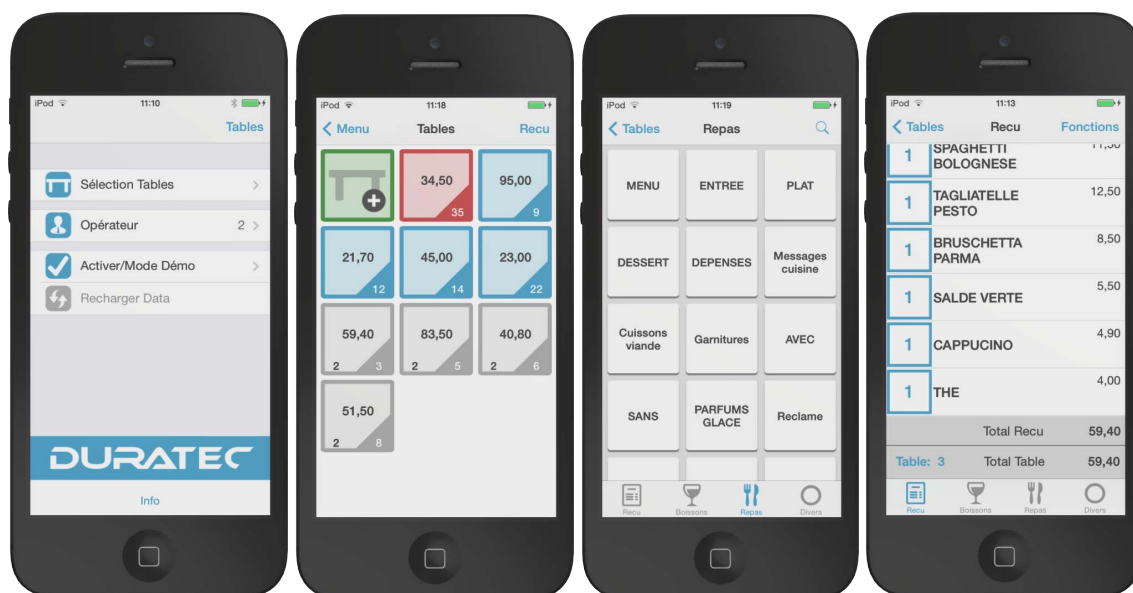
iPod 11:10
Tables
Sélection Tables
Opérateur 2
Activer/Mode Démo
Recharger Data
DURATEC
Info

iPod 11:18
Menu Tables Recu
34,50
35
95,00
9
21,70
12
45,00
14
23,00
22
59,40
2 3
83,50
2 5
40,80
2 6
51,50
2 8

iPod 11:19
Tables Repas
MENU
ENTREE
PLAT
DESSERT
DEPENSES
Messages cuisine
Cuissons viande
Garnitures
AVEC
SANS
PARFUMS GLACE
Reclame
Recu Boissons Repas Divers

iPod 11:13
Tables Recu Fonctions
1 SPAGHETTI BOLOGNESE 11,50
1 TAGLIATELLE PESTO 12,50
1 BRUSCHETTA PARMA 8,50
1 SALDE VERTE 5,50
1 CAPPUCINO 4,90
1 THE 4,00
Total Recu 59,40
Table: 3 Total Table 59,40
Recu Boissons Repas Divers